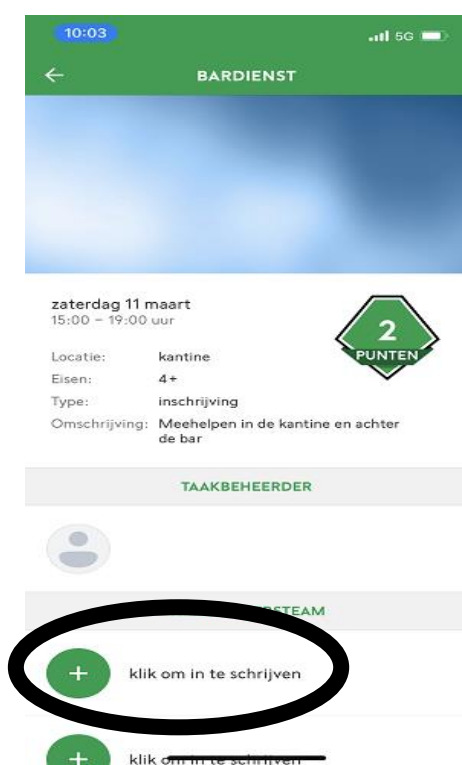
10:03

5G

BARDIENST

zaterdag 11 maart
15:00 – 19:00 uur

2
PUNTEN

| | |
|---|---|
| Locatie: | kantine |
| Eisen: | 4+ |
| Type: | inschrijving |
| Omschrijving: | Meehelpen in de kantine en achter de bar |

TAAKBEHEERDER

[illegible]STEAM

+ klik om in te schrijven

+ klik om in te schrijven